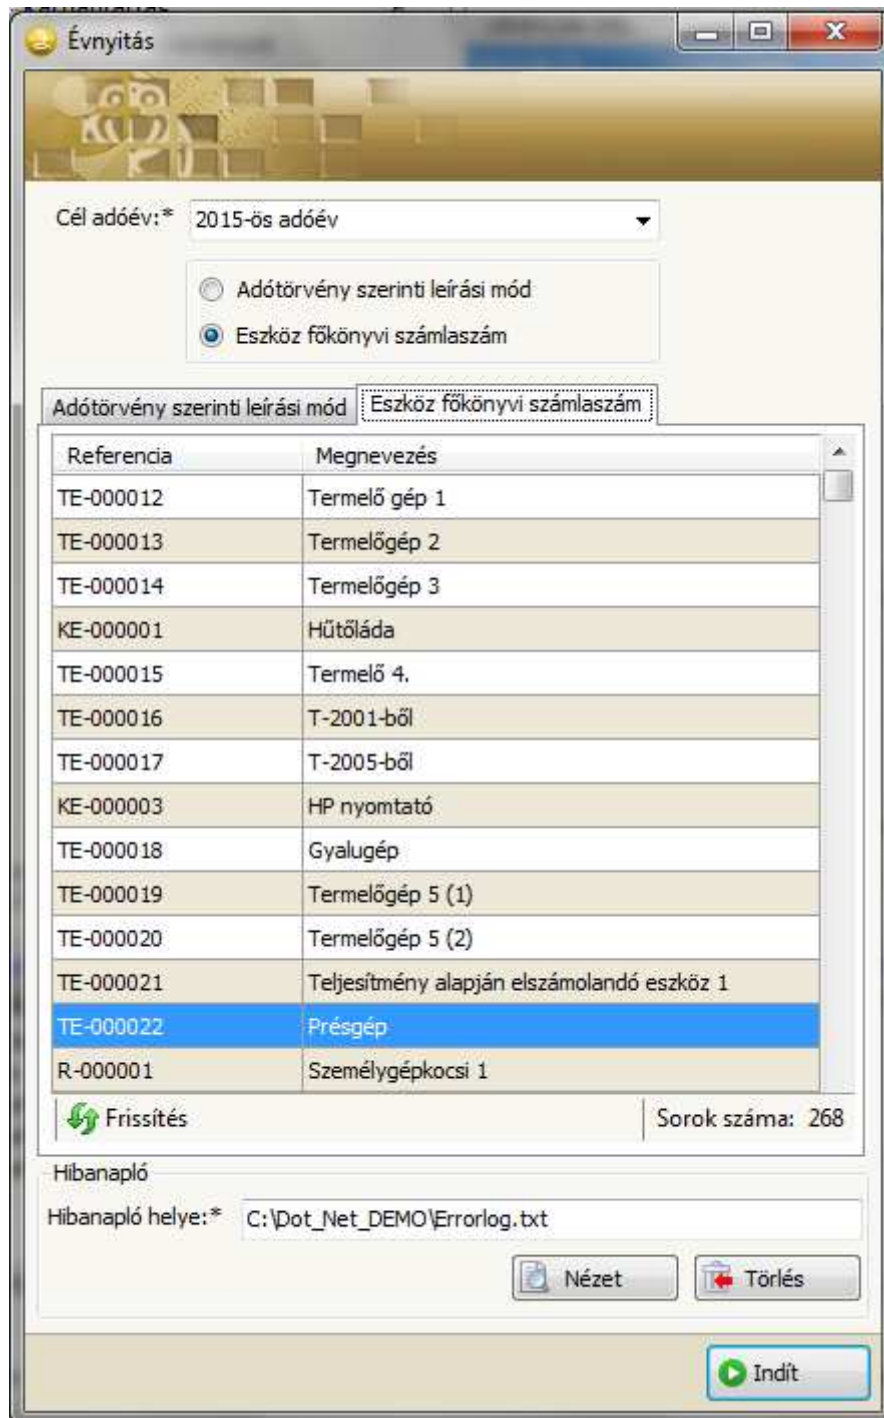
Évnyitás

Cél adóév:* 2015-ös adóév

Adótörvény szerinti leírási mód
Eszköz főkönyvi számlaszám

Adótörvény szerinti leírási mód | Eszköz főkönyvi számlaszám

| Referencia | Megnevezés |
|---|---|
| TE-000012 | Termelő gép 1 |
| TE-000013 | Termelőgép 2 |
| TE-000014 | Termelőgép 3 |
| KE-000001 | Hűtőláda |
| TE-000015 | Termelő 4. |
| TE-000016 | T-2001-ből |
| TE-000017 | T-2005-ből |
| KE-000003 | HP nyomtató |
| TE-000018 | Gyalugép |
| TE-000019 | Termelőgép 5 (1) |
| TE-000020 | Termelőgép 5 (2) |
| TE-000021 | Teljesítmény alapján elszámolandó eszköz 1 |
| TE-000022 | Présgép |
| R-000001 | Személygépkocsi 1 |

Frissítés
Sorok száma: 268

Hibanapló
Hibanapló helye:* C:\Dot_Net_DEMO\Errorlog.txt

Nézet
Törlés

Indít